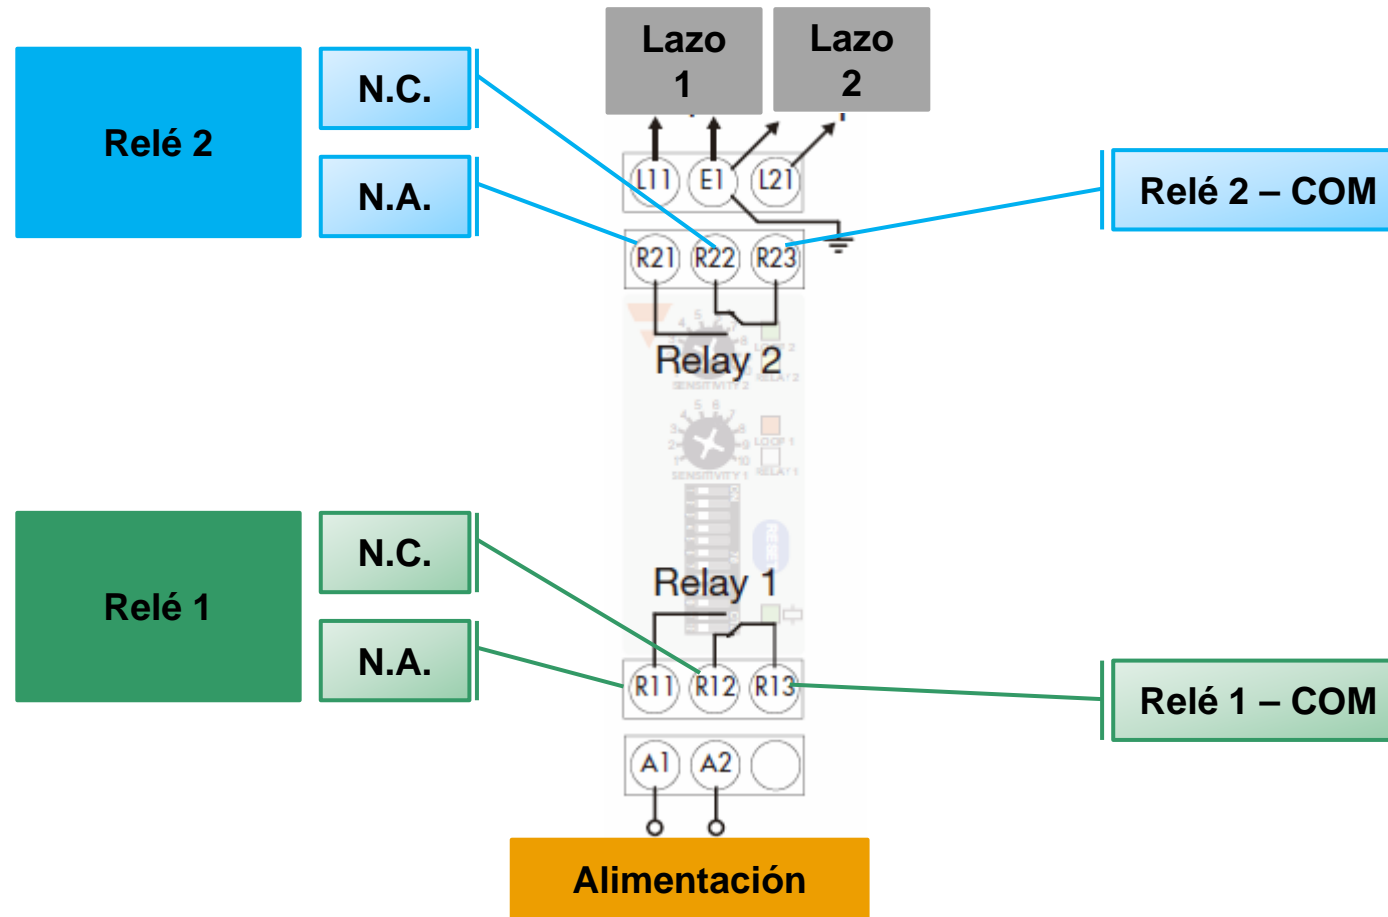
Lazo 1

Lazo 2

Relé 2

N.C.

N.A.

L11 E1 L21

Relé 2 – COM

R21 R22 R23

Relay 2

SENSITIVITY 2

RELAY 2

LOOP 1

SENSITIVITY 1

RELAY 1

Relé 1

N.C.

N.A.

Relay 1

R11 R12 R13

Relé 1 – COM

A1 A2

Alimentación